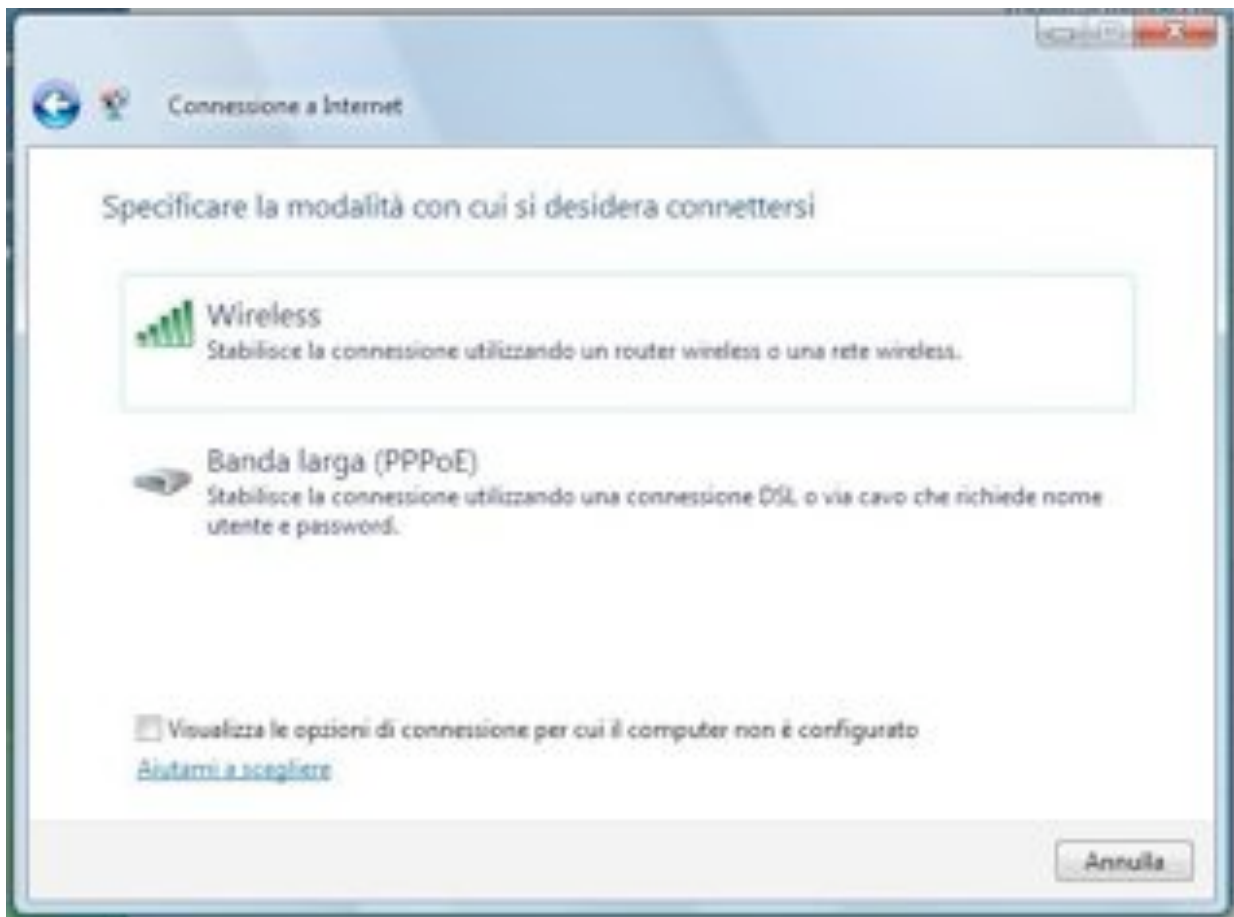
Connessione a Internet

Specificare la modalità con cui si desidera connettersi

Wireless
Stabilisce la connessione utilizzando un router wireless o una rete wireless.

Banda larga (PPPoE)
Stabilisce la connessione utilizzando una connessione DSL o via cavo che richiede nome utente e password.

Visualizza le opzioni di connessione per cui il computer non è configurato
Aiutami a scegliere

Annulla